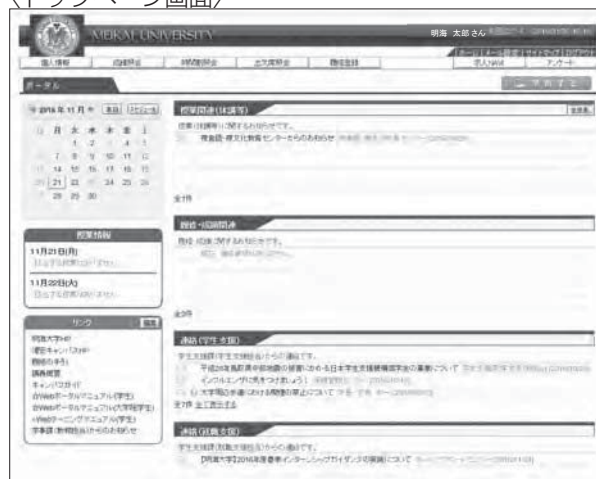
〈トップページ画面〉

MEIKAI UNIVERSITY

明海 太郎 さん

個人情報 | 授業評価 | 時間割照会 | 成績照会 | 履修登録 | 求人Web | アンケート

ポータル

2016年11月

| 日 | 月 | 火 | 水 | 木 | 金 | 土 |
|---|---|---|---|---|---|---|
| | | 1 | 2 | 3 | 4 | 5 |
| 6 | 7 | 8 | 9 | 10 | 11 | 12 |
| 13 | 14 | 15 | 16 | 17 | 18 | 19 |
| 20 | 21 | 22 | 23 | 24 | 25 | 26 |
| 27 | 28 | 29 | 30 | | | |

授業情報

11月21日(月)

11月22日(火)

リンク

明海大学HP
浦安キャンパスHP
図書館
講義概要
キャンパスガイド

授業関連(公開)

授業(公開)に関するお知らせです。

情報館・理工教育センターからのお知らせ

全1件

履修・成績関連

履修・成績に関するお知らせです。

全0件

連絡(学生全般)

学生支援課(学生支援担当)からの連絡です。

平成28年鳥取県中部地震の被害における日本学生支援機構奨学金の募集について

インフルエンザに気をつけましょう!

大学周辺を歩くときの注意について

全7件 全て表示する

連絡(就職支援)

【明海大学】2016年度冬季インターンシップガイダンスの実施について

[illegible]